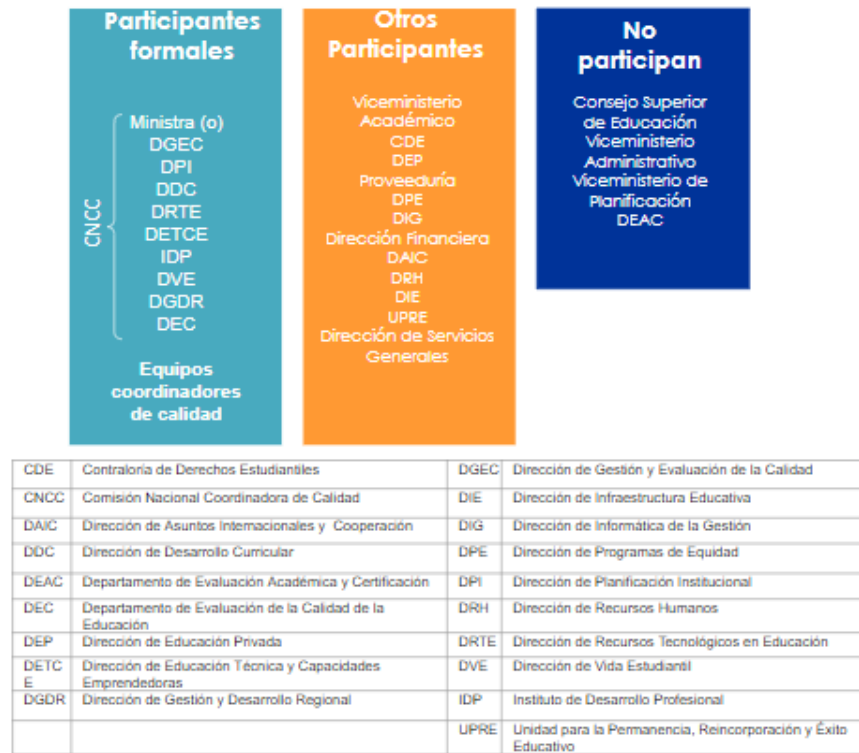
Participantes formales

CNCC

Ministra (o)
DGEC
DPI
DDC
DRTE
DETCE
IDP
DVE
DGDR
DEC

Equipos coordinadores de calidad

Otros Participantes

Viceministerio Académico
CDE
DEP
Proveeduría
DPE
DIG
Dirección Financiera
DAIC
DRH
DIE
UPRE
Dirección de Servicios Generales

No participan

Consejo Superior de Educación
Viceministerio Administrativo
Viceministerio de Planificación
DEAC

| CDE | Contraloría de Derechos Estudiantiles | DGEC | Dirección de Gestión y Evaluación de la Calidad |
|---|---|---|---|
| CNCC | Comisión Nacional Coordinadora de Calidad | DIE | Dirección de Infraestructura Educativa |
| DAIC | Dirección de Asuntos Internacionales y Cooperación | DIG | Dirección de Informática de la Gestión |
| DDC | Dirección de Desarrollo Curricular | DPE | Dirección de Programas de Equidad |
| DEAC | Departamento de Evaluación Académica y Certificación | DPI | Dirección de Planificación Institucional |
| DEC | Departamento de Evaluación de la Calidad de la Educación | DRH | Dirección de Recursos Humanos |
| DEP | Dirección de Educación Privada | DRTE | Dirección de Recursos Tecnológicos en Educación |
| DETCE | Dirección de Educación Técnica y Capacidades Emprendedoras | DVE | Dirección de Vida Estudiantil |
| DGDR | Dirección de Gestión y Desarrollo Regional | IDP | Instituto de Desarrollo Profesional |
| | | UPRE | Unidad para la Permanencia, Reincorporación y Éxito Educativo |